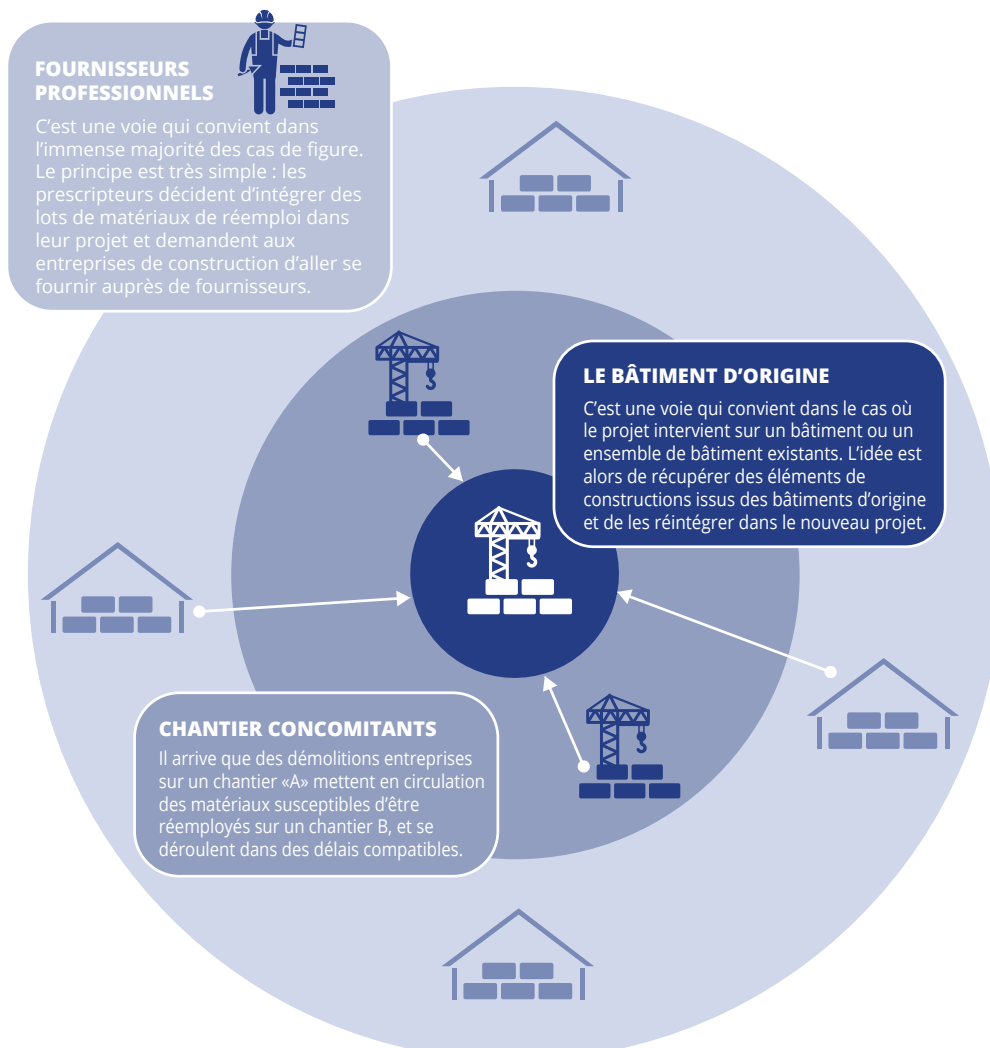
FOURNISSEURS PROFESSIONNELS

C'est une voie qui convient dans l'immense majorité des cas de figure. Le principe est très simple : les prescripteurs décident d'intégrer des lots de matériaux de réemploi dans leur projet et demandent aux entreprises de construction d'aller se fournir auprès de fournisseurs.

LE BÂTIMENT D'ORIGINE

C'est une voie qui convient dans le cas où le projet intervient sur un bâtiment ou un ensemble de bâtiment existants. L'idée est alors de récupérer des éléments de constructions issus des bâtiments d'origine et de les réintégrer dans le nouveau projet.

CHANTIER CONCOMITANTS

Il arrive que des démolitions entreprises sur un chantier «A» mettent en circulation des matériaux susceptibles d'être réemployés sur un chantier B, et se déroulent dans des délais compatibles.